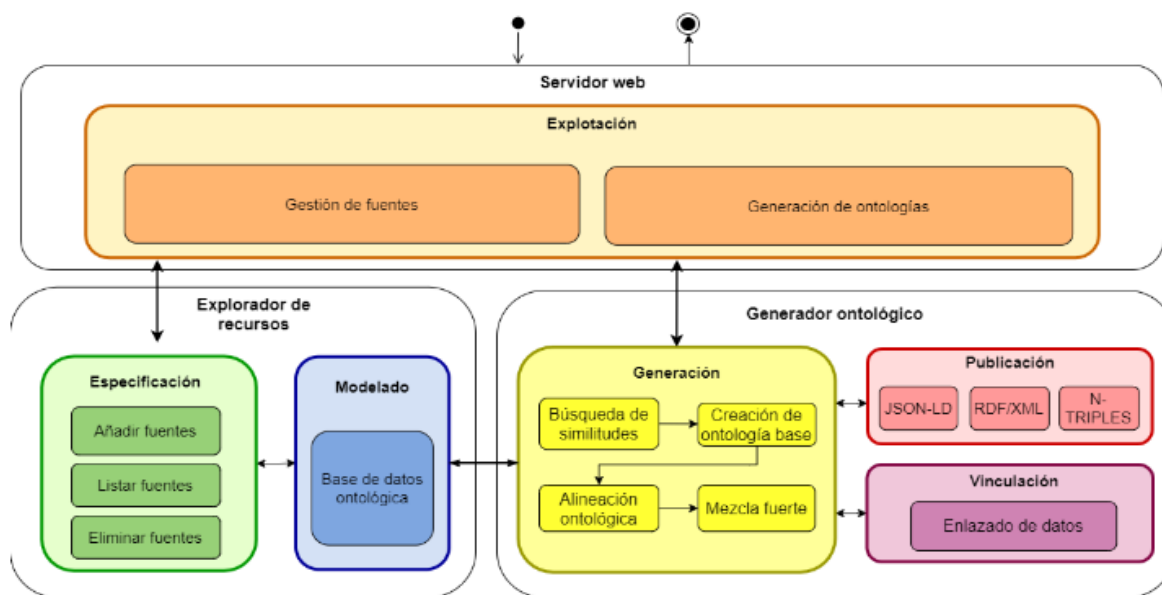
Servidor web

Explotación

Gestión de fuentes

Generación de ontologías

Explorador de recursos

Especificación

Añadir fuentes

Listar fuentes

Eliminar fuentes

Modelado

Base de datos ontológica

Generador ontológico

Generación

Búsqueda de similitudes

Creación de ontología base

Alineación ontológica

Mezcla fuerte

Publicación

JSON-LD

RDF/XML

N-TRIPLES

Vinculación

Enlazado de datos